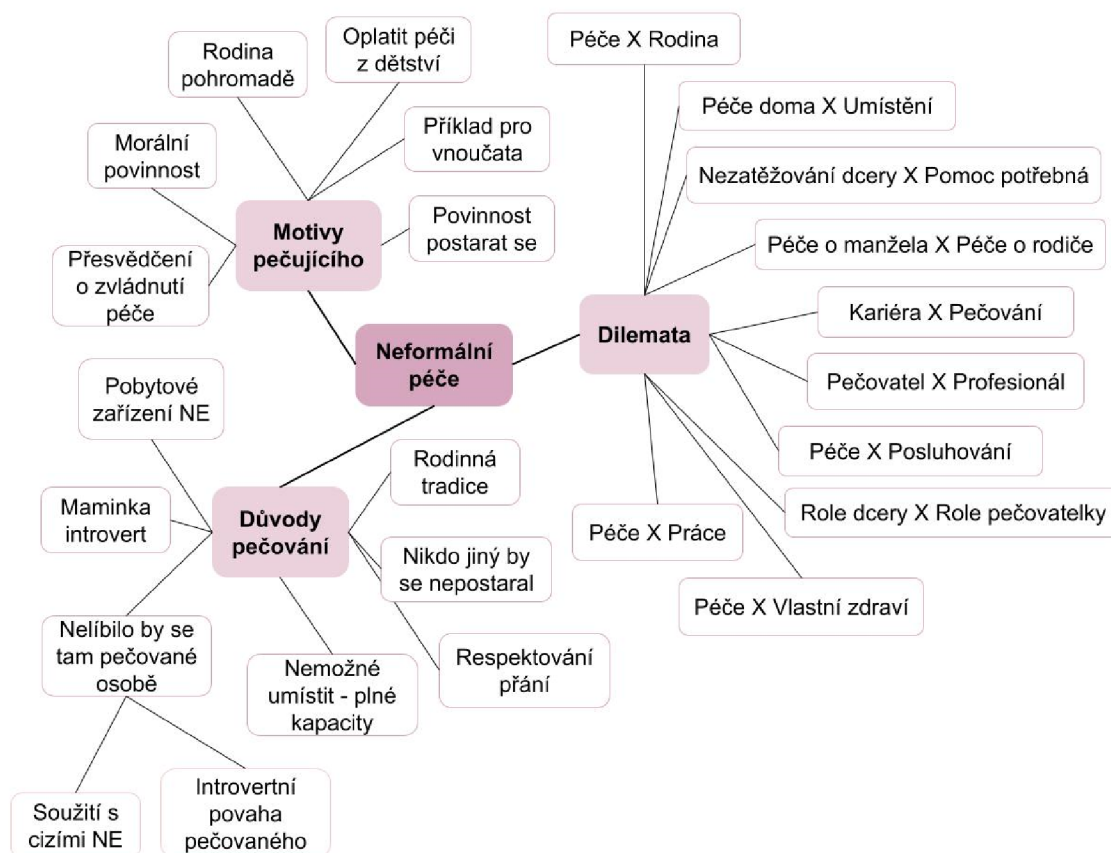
Neformální péče

Motivy pečujícího

Rodina pohromadě

Oplatit péči z dětství

Příklad pro vnoučata

Morální povinnost

Povinnost postarat se

Přesvědčení o zvládnutí péče

Dilemata

Péče X Rodina

Péče doma X Umístění

Nezatěžování dcery X Pomoc potřebná

Péče o manžela X Péče o rodiče

Kariéra X Pečování

Pečovatel X Profesionál

Péče X Posluhování

Role dcery X Role pečovatelky

Péče X Práce

Péče X Vlastní zdraví

Důvody pečování

Pobytové zařízení NE

Maminka introvert

Rodinná tradice

Nikdo jiný by se nepostaral

Respektování přání

Nemožné umístit - plné kapacity

Nelíbilo by se tam pečované osobě

Soužití s cizími NE

Introvertní povaha pečovaného